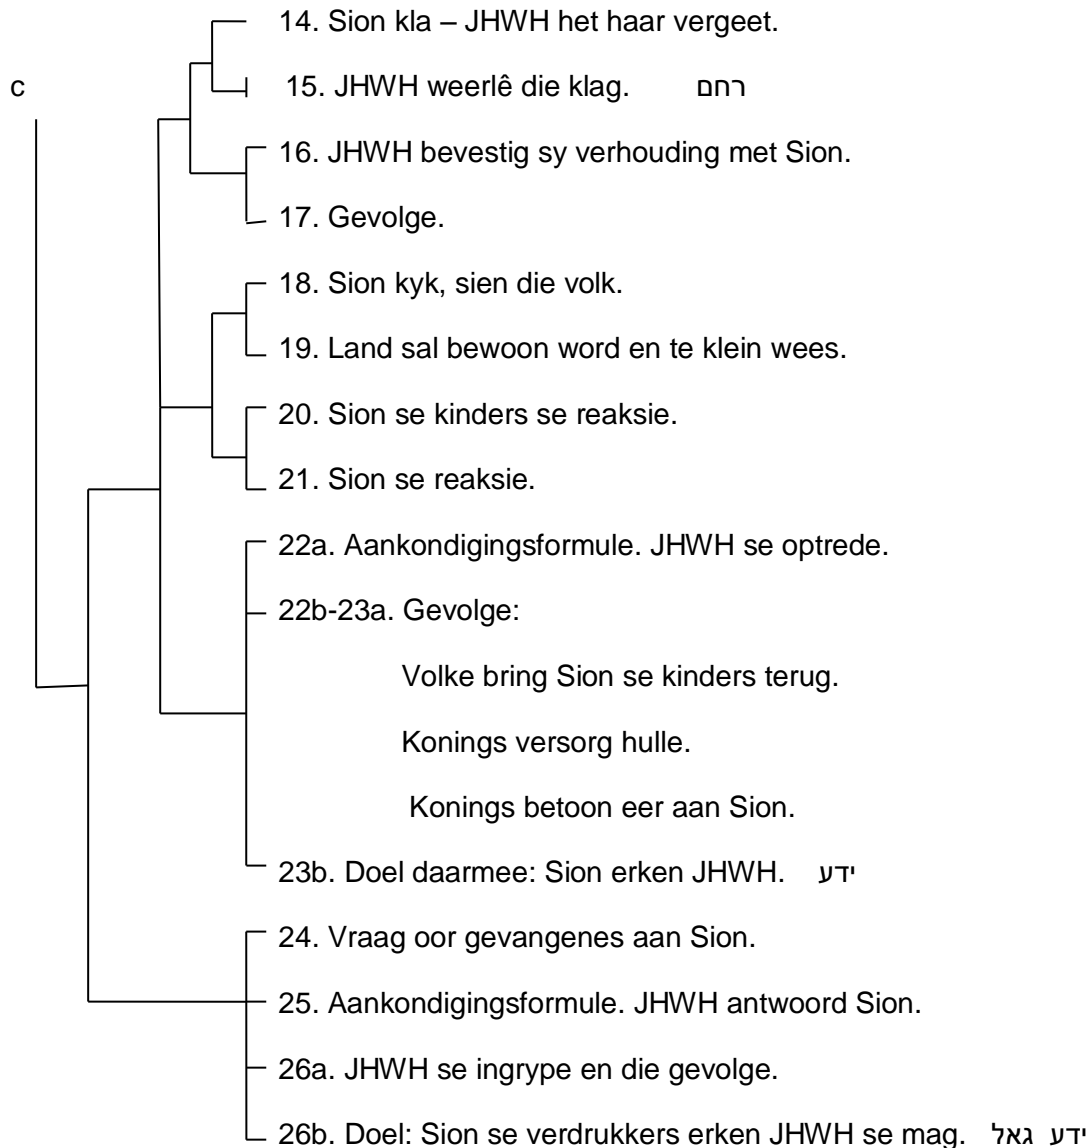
c

14. Sion kla – JHWH het haar vergeet.

15. JHWH weerlê die klag. רחם

16. JHWH bevestig sy verhouding met Sion.

17. Gevolge.

18. Sion kyk, sien die volk.

19. Land sal bewoon word en te klein wees.

20. Sion se kinders se reaksie.

21. Sion se reaksie.

22a. Aankondigingsformule. JHWH se optrede.

22b-23a. Gevolge:

Volke bring Sion se kinders terug.

Konings versorg hulle.

Konings betoon eer aan Sion.

23b. Doel daarmee: Sion erken JHWH. ידע

24. Vraag oor gevangenes aan Sion.

25. Aankondigingsformule. JHWH antwoord Sion.

26a. JHWH se ingrype en die gevolge.

26b. Doel: Sion se verdrukkers erken JHWH se mag. ידע גאל